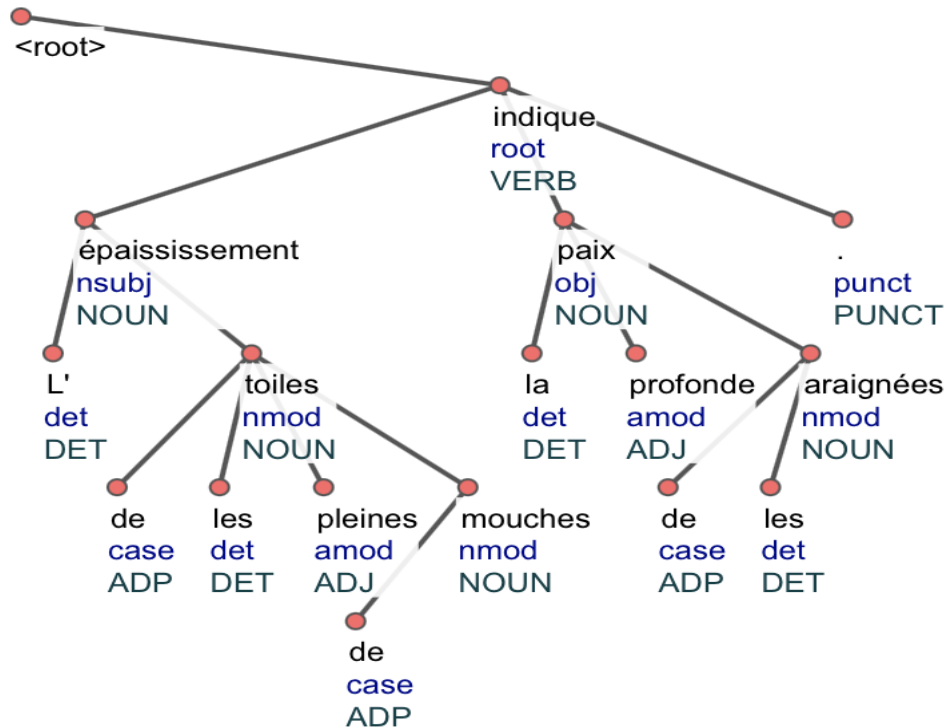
<root>

indique
root
VERB

épaississement
nsubj
NOUN

paix
obj
NOUN

.
punct
PUNCT

L'
det
DET

toiles
nmod
NOUN

la
det
DET

profonde
amod
ADJ

araignées
nmod
NOUN

de
case
ADP

les
det
DET

pleines
amod
ADJ

mouches
nmod
NOUN

de
case
ADP

les
det
DET

de
case
ADP